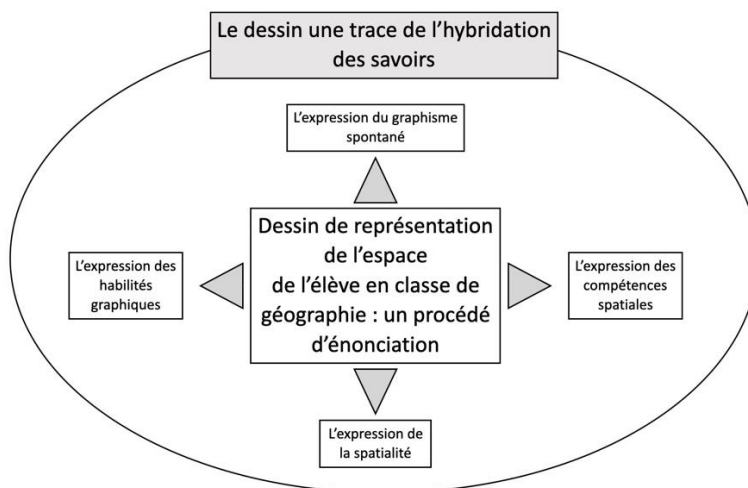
Le dessin une trace de l'hybridation des savoirs

L'expression du graphisme spontané

L'expression des habilités graphiques

Dessin de représentation de l'espace de l'élève en classe de géographie : un procédé d'énonciation

L'expression des compétences spatiales

L'expression de la spatialité